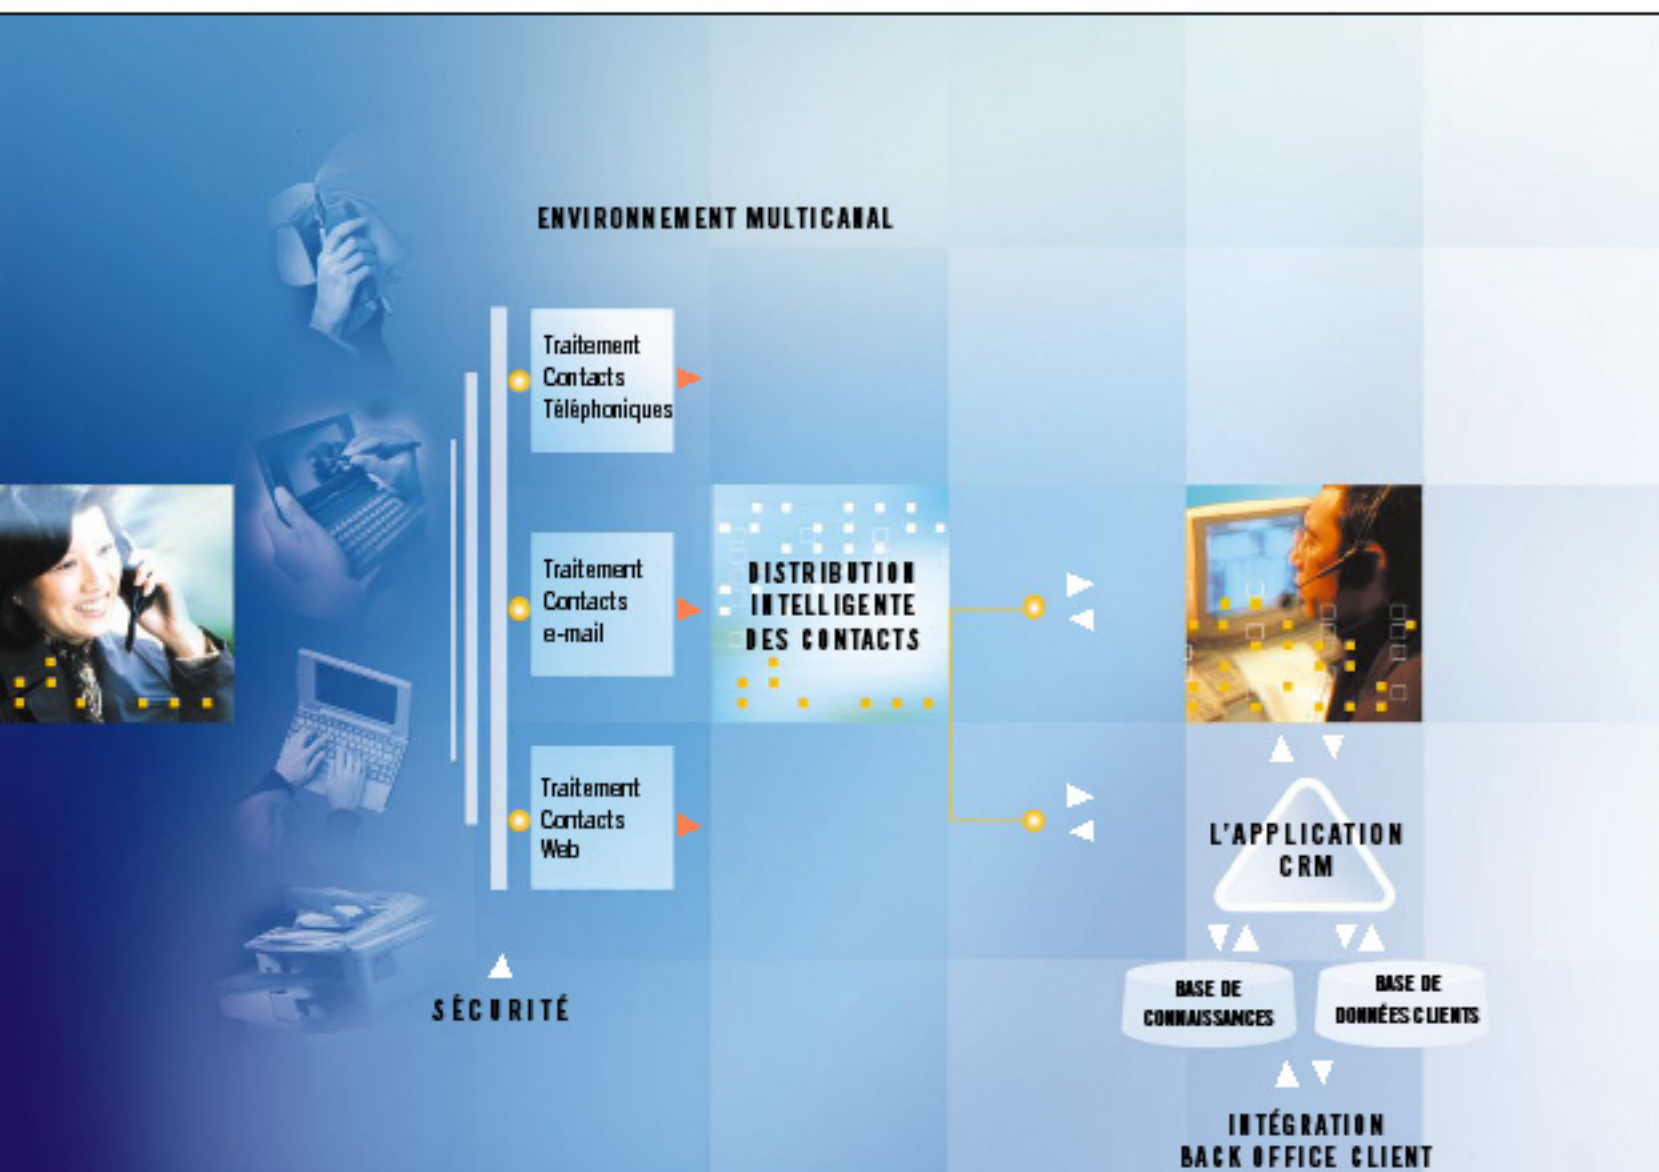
ENVIRONNEMENT MULTICANAL

Traitement Contacts Téléphoniques

Traitement Contacts e-mail

Traitement Contacts Web

SÉCURITÉ

DISTRIBUTION INTELLIGENTE DES CONTACTS

L'APPLICATION CRM

BASE DE CONNAISSANCES

BASE DE DONNÉES CLIENTS

INTÉGRATION BACK OFFICE CLIENT